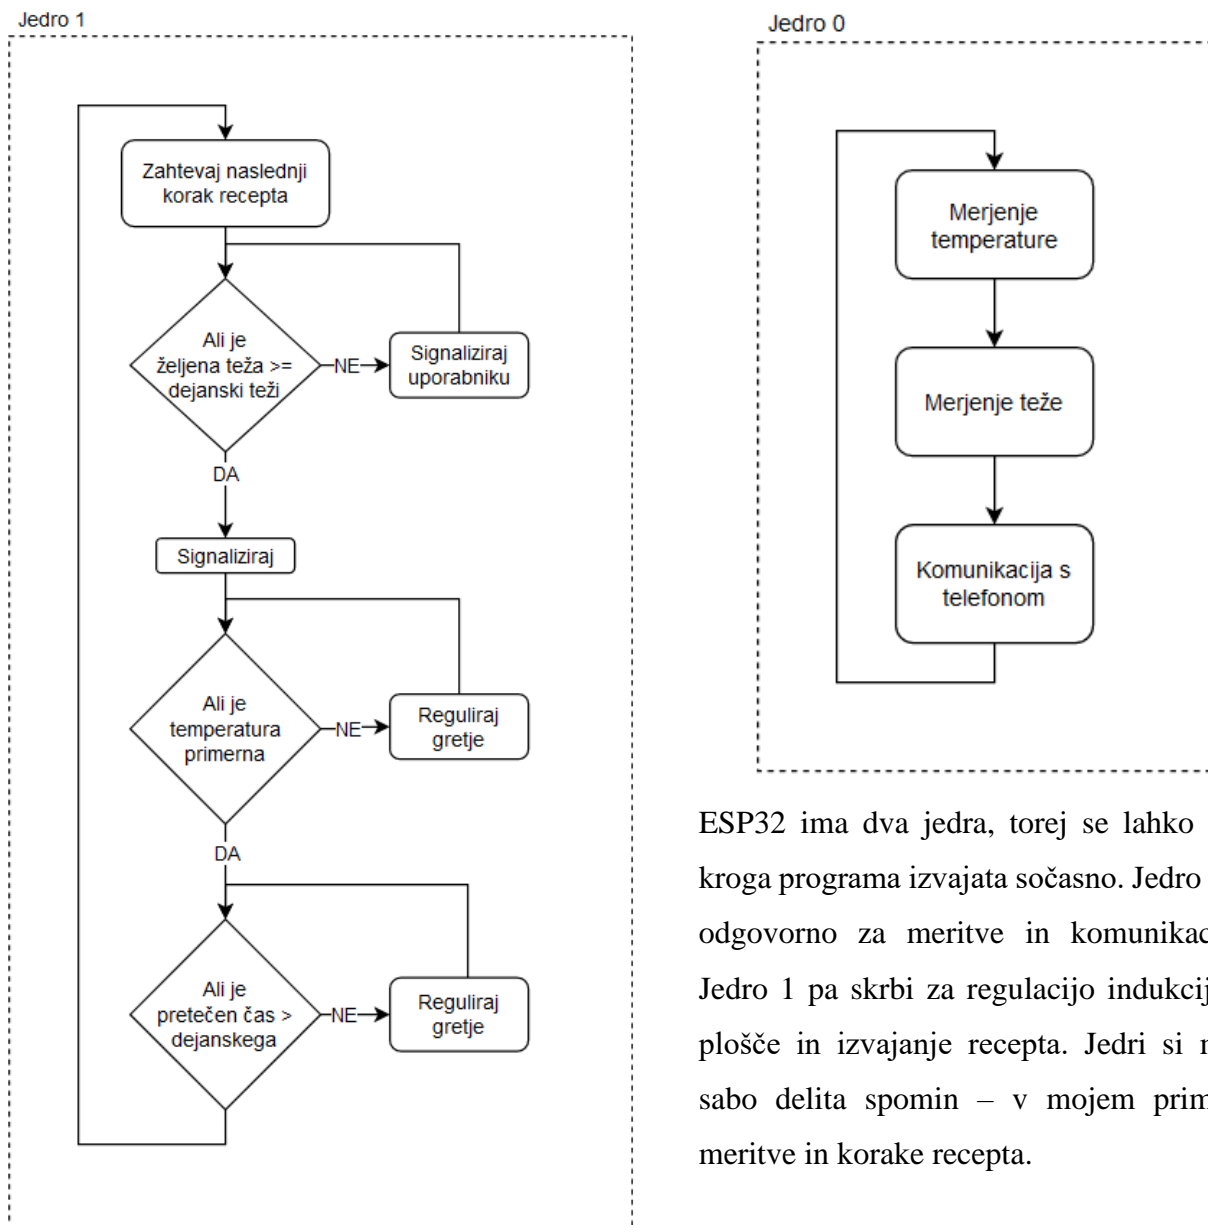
Jedro 1

Zahtevaj naslednji korak recepta

Ali je željena teža >= dejanski teži

NE

Signaliziraj uporabniku

DA

Signaliziraj

Ali je temperatura primerna

NE

Reguliraj gretje

DA

Ali je pretečen čas > dejanskega

NE

Reguliraj gretje

Jedro 0

Merjenje temperature

Merjenje teže

Komunikacija s telefonom

ESP32 ima dva jedra, torej se lahko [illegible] kroga programa izvajata sočasno. Jedro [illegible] odgovorno za meritve in komunikac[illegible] Jedro 1 pa skrbi za regulacijo indukcij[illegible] plošče in izvajanje recepta. Jedri si m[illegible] sabo delita spomin – v mojem prim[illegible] meritve in korake recepta.